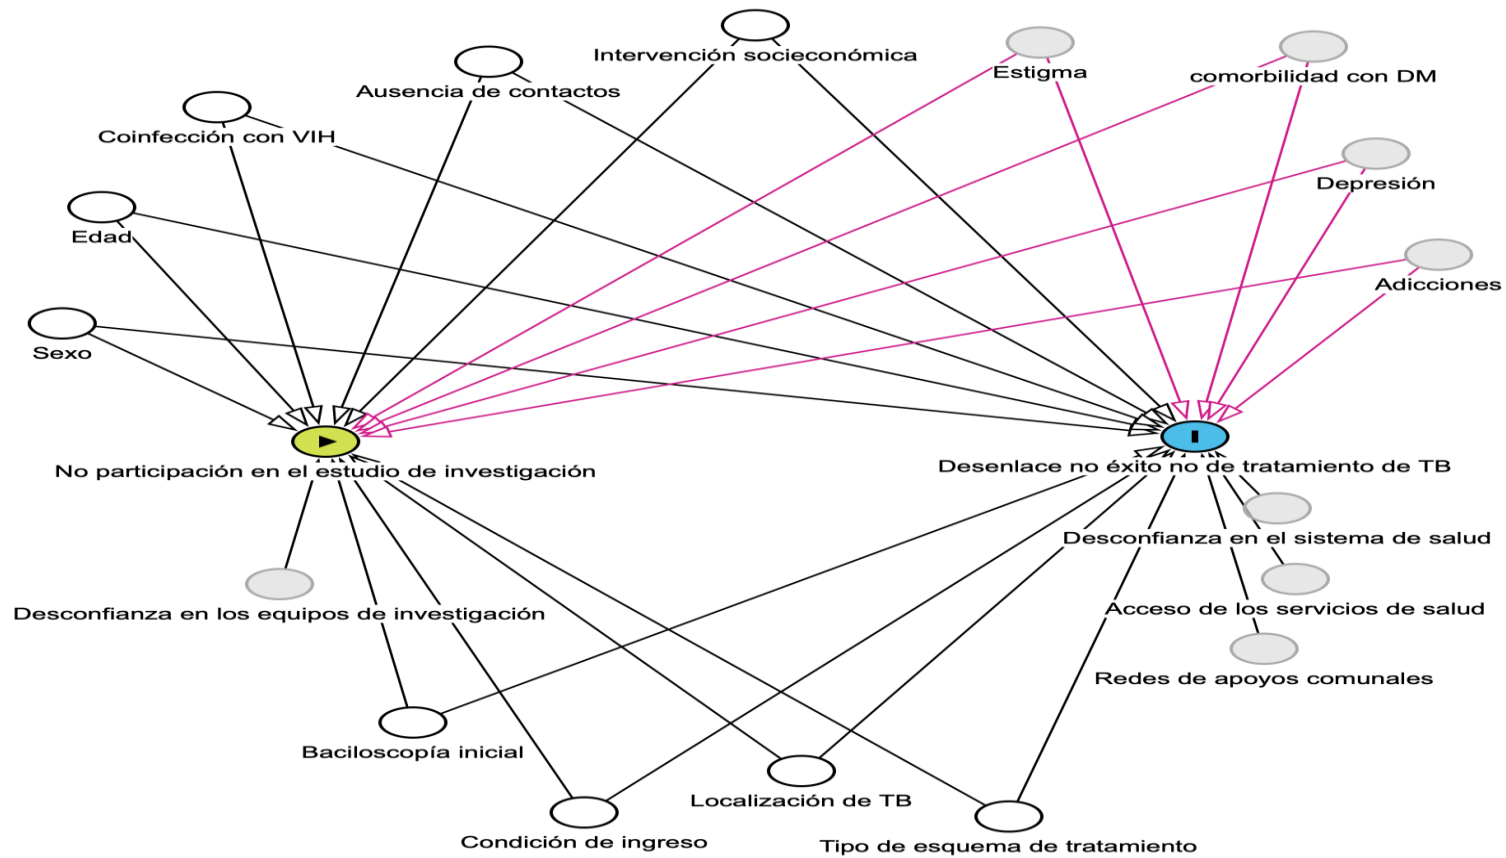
Intervención socieconómica
Ausencia de contactos
Coinfección con VIH
Edad
Sexo
Estigma
comorbilidad con DM
Depresión
Adicciones
No participación en el estudio de investigación
Desenlace no éxito no de tratamiento de TB
Desconfianza en el sistema de salud
Acceso de los servicios de salud
Redes de apoyos comunales
Desconfianza en los equipos de investigación
Baciloscopía inicial
Localización de TB
Condición de ingreso
Tipo de esquema de tratamiento